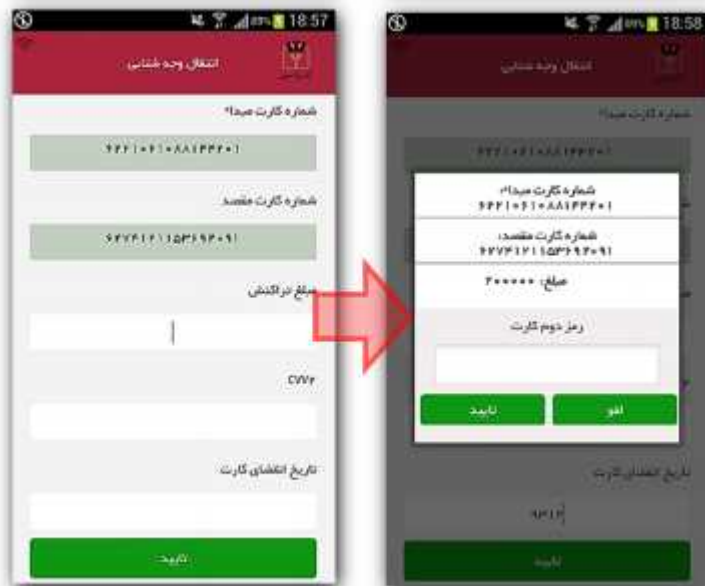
18:57

انتقال وجه شتابی

شماره کارت مبدا*

۶۲۲۱۰۶۱۰۸۸۱۴۳۳۰۱

شماره کارت مقصد

۶۲۷۳۶۱۲۱۱۵۳۱۹۳۰۹۱

مبلغ تراکنش

CVV۲

تاریخ انقضای کارت

تایید

18:58

انتقال وجه شتابی

شماره کارت مبدا*

شماره کارت مبدا:
۶۲۲۱۰۶۱۰۸۸۱۴۳۳۰۱

شماره کارت مقصد:
۶۲۷۳۶۱۲۱۱۵۳۱۹۳۰۹۱

مبلغ: ۲۰۰۰۰۰

رمز دوم کارت

تایید

لغو

تاریخ انقضای کارت

۹۳۱۲

تایید